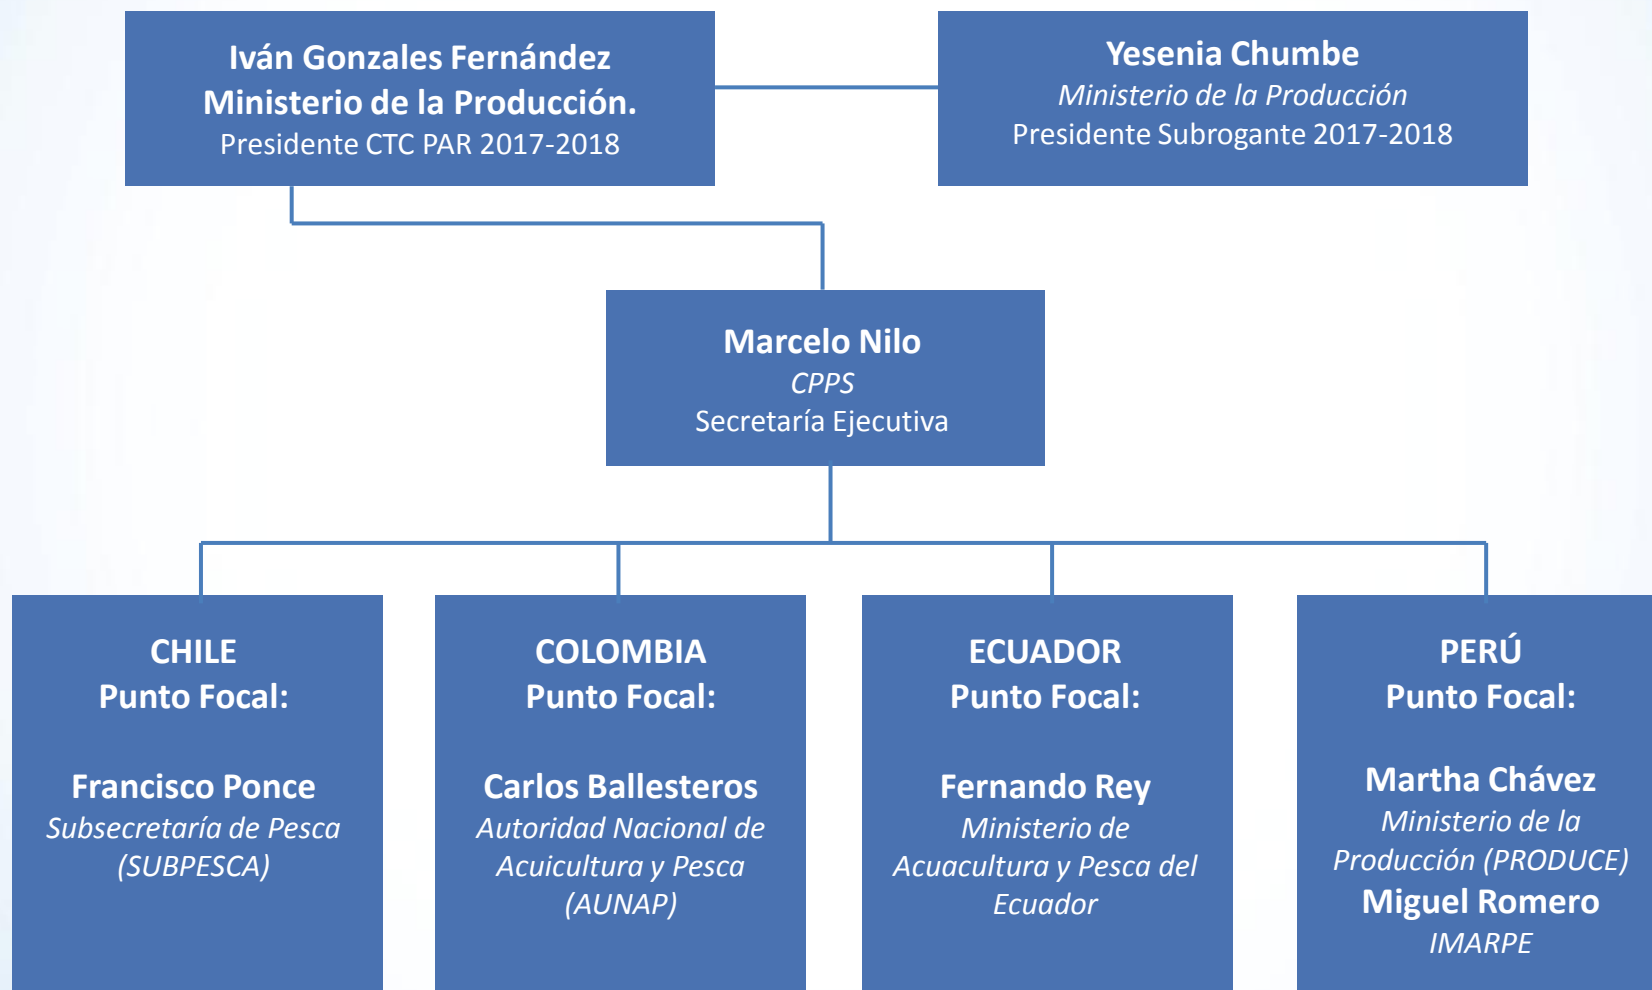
Iván Gonzales Fernández
Ministerio de la Producción.
Presidente CTC PAR 2017-2018

Yesenia Chumbe
Ministerio de la Producción
Presidente Subrogante 2017-2018

Marcelo Nilo
CPPS
Secretaría Ejecutiva

CHILE
Punto Focal:

Francisco Ponce
Subsecretaría de Pesca (SUBPESCA)

COLOMBIA
Punto Focal:

Carlos Ballesteros
Autoridad Nacional de Acuicultura y Pesca (AUNAP)

ECUADOR
Punto Focal:

Fernando Rey
Ministerio de Acuacultura y Pesca del Ecuador

PERÚ
Punto Focal:

Martha Chávez
Ministerio de la Producción (PRODUCE)
Miguel Romero
IMARPE